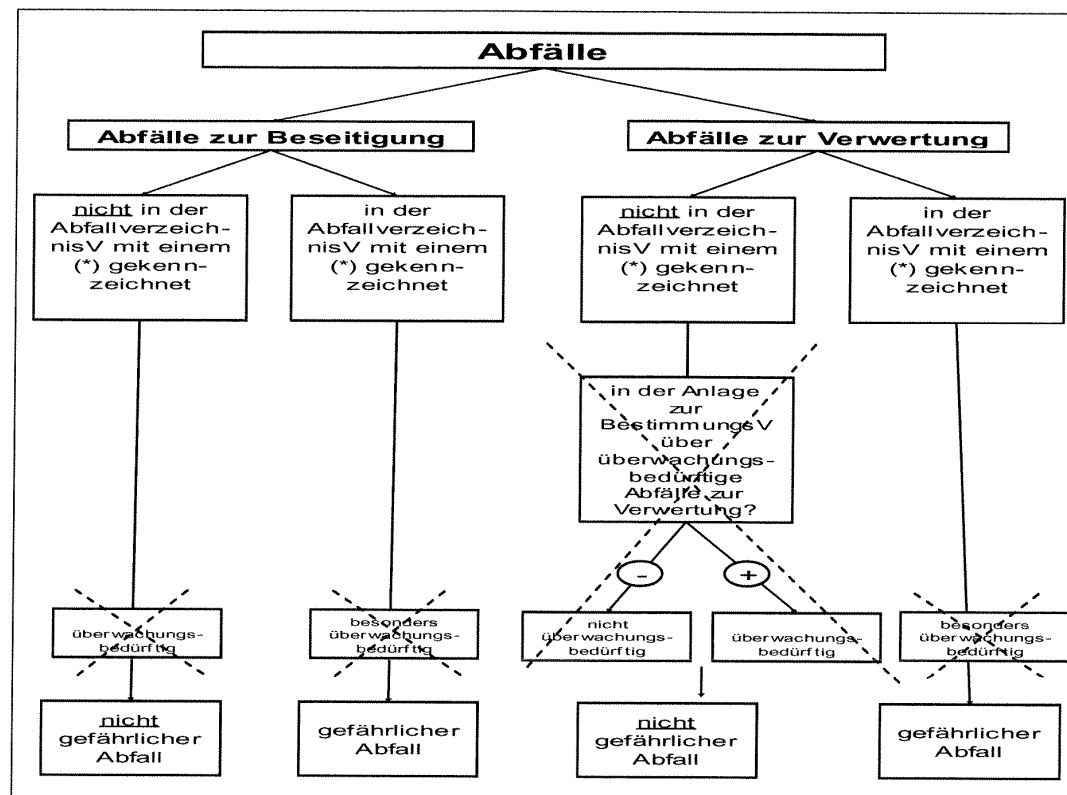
Abfälle

Abfälle zur Beseitigung

Abfälle zur Verwertung

nicht in der AbfallverzeichnisV mit einem (*) gekennzeichnet

in der AbfallverzeichnisV mit einem (*) gekennzeichnet

nicht in der AbfallverzeichnisV mit einem (*) gekennzeichnet

in der AbfallverzeichnisV mit einem (*) gekennzeichnet

in der Anlage zur BestimmungsV über überwachungsbedürftige Abfälle zur Verwertung?

-

+

überwachungsbedürftig

besonders überwachungsbedürftig

nicht überwachungsbedürftig

überwachungsbedürftig

besonders überwachungsbedürftig

nicht gefährlicher Abfall

gefährlicher Abfall

nicht gefährlicher Abfall

gefährlicher Abfall